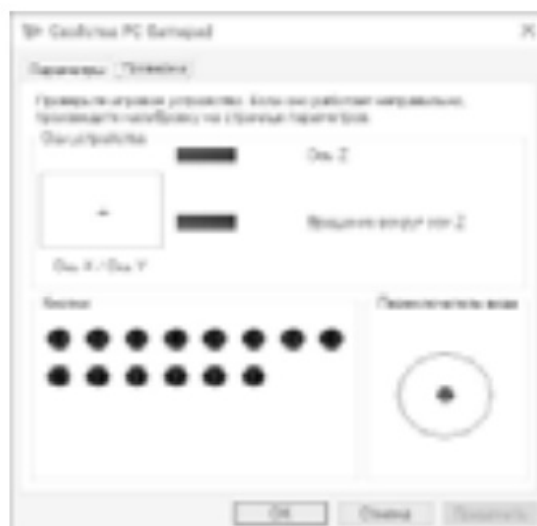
Свойства PC Gamepad

Параметры | Проверка

Проверьте игровое устройство. Если оно работает неправильно, произведите калибровку на странице параметров.

Оси устройства

Ось Z

Вращение вокруг оси Z

Ось X / Ось Y

Кнопки

Переключатель вида

OK | Отмена | Применить